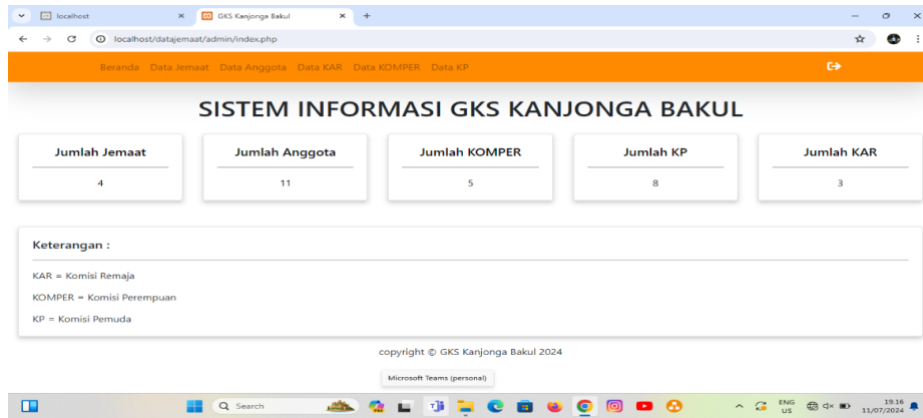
localhost
GKS Kanjonga Bakul
localhost/datajemaat/admin/index.php

Beranda Data Jemaat Data Anggota Data KAR Data KOMPER Data KP

SISTEM INFORMASI GKS KANJONGA BAKUL

| Jumlah Jemaat | Jumlah Anggota | Jumlah KOMPER | Jumlah KP | Jumlah KAR |
|---|---|---|---|---|
| 4 | 11 | 5 | 8 | 3 |

Keterangan :

KAR = Komisi Remaja

KOMPER = Komisi Perempuan

KP = Komisi Pemuda

copyright © GKS Kanjonga Bakul 2024

Microsoft Teams (personal)

Search

ENG US

19.16
11/07/2024